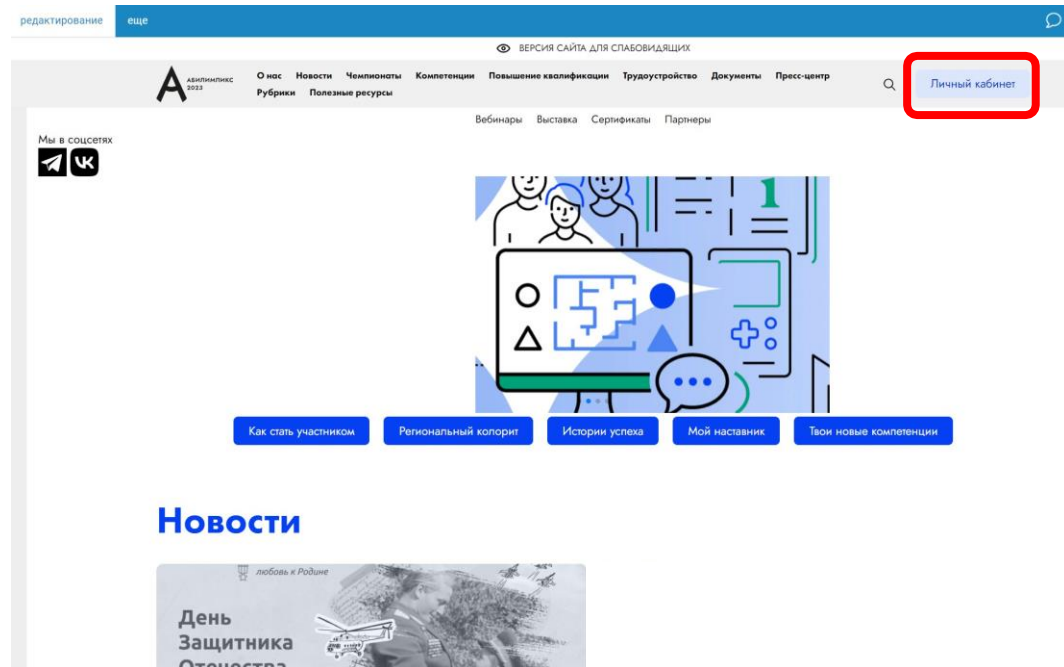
редактирование еще

ВЕРСИЯ САЙТА ДЛЯ СЛАБОВИДЯЩИХ

АБИЛИМПИКС 2023

О нас Новости Чемпионаты Компетенции Повышение квалификации Трудоустройство Документы Пресс-центр Рубрики Полезные ресурсы

Личный кабинет

Вебинары Выставка Сертификаты Партнеры

Мы в соцсетях

1

Как стать участником Региональный колорит Истории успеха Мой наставник Твои новые компетенции

Новости

любовь к Родине

День Защитника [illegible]